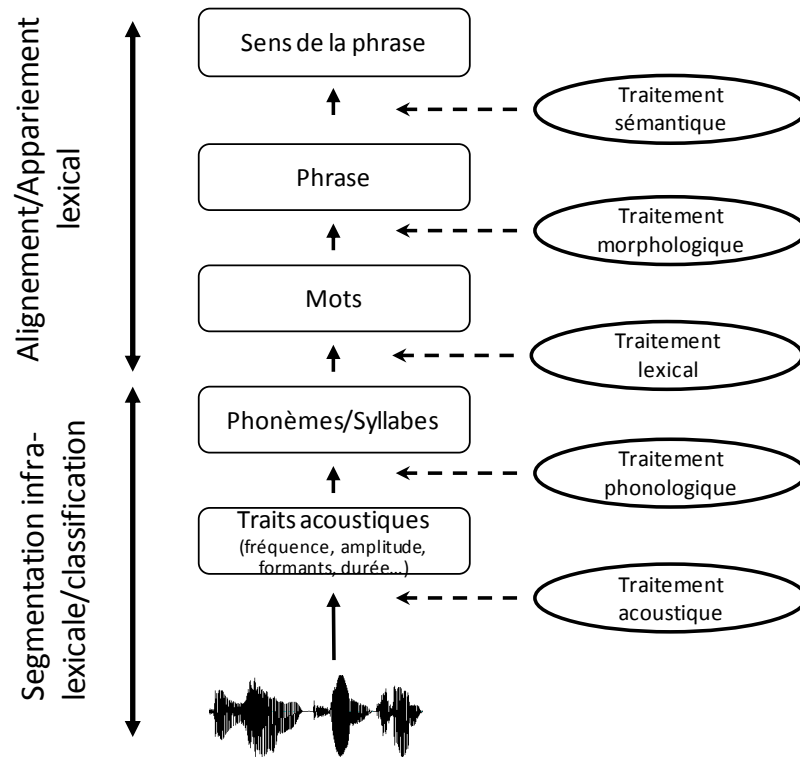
Alignement/Appariement lexical

Segmentation infra-lexicale/classification

Sens de la phrase

Traitement sémantique

Phrase

Traitement morphologique

Mots

Traitement lexical

Phonèmes/Syllabes

Traitement phonologique

Traits acoustiques
(fréquence, amplitude, formants, durée…)

Traitement acoustique